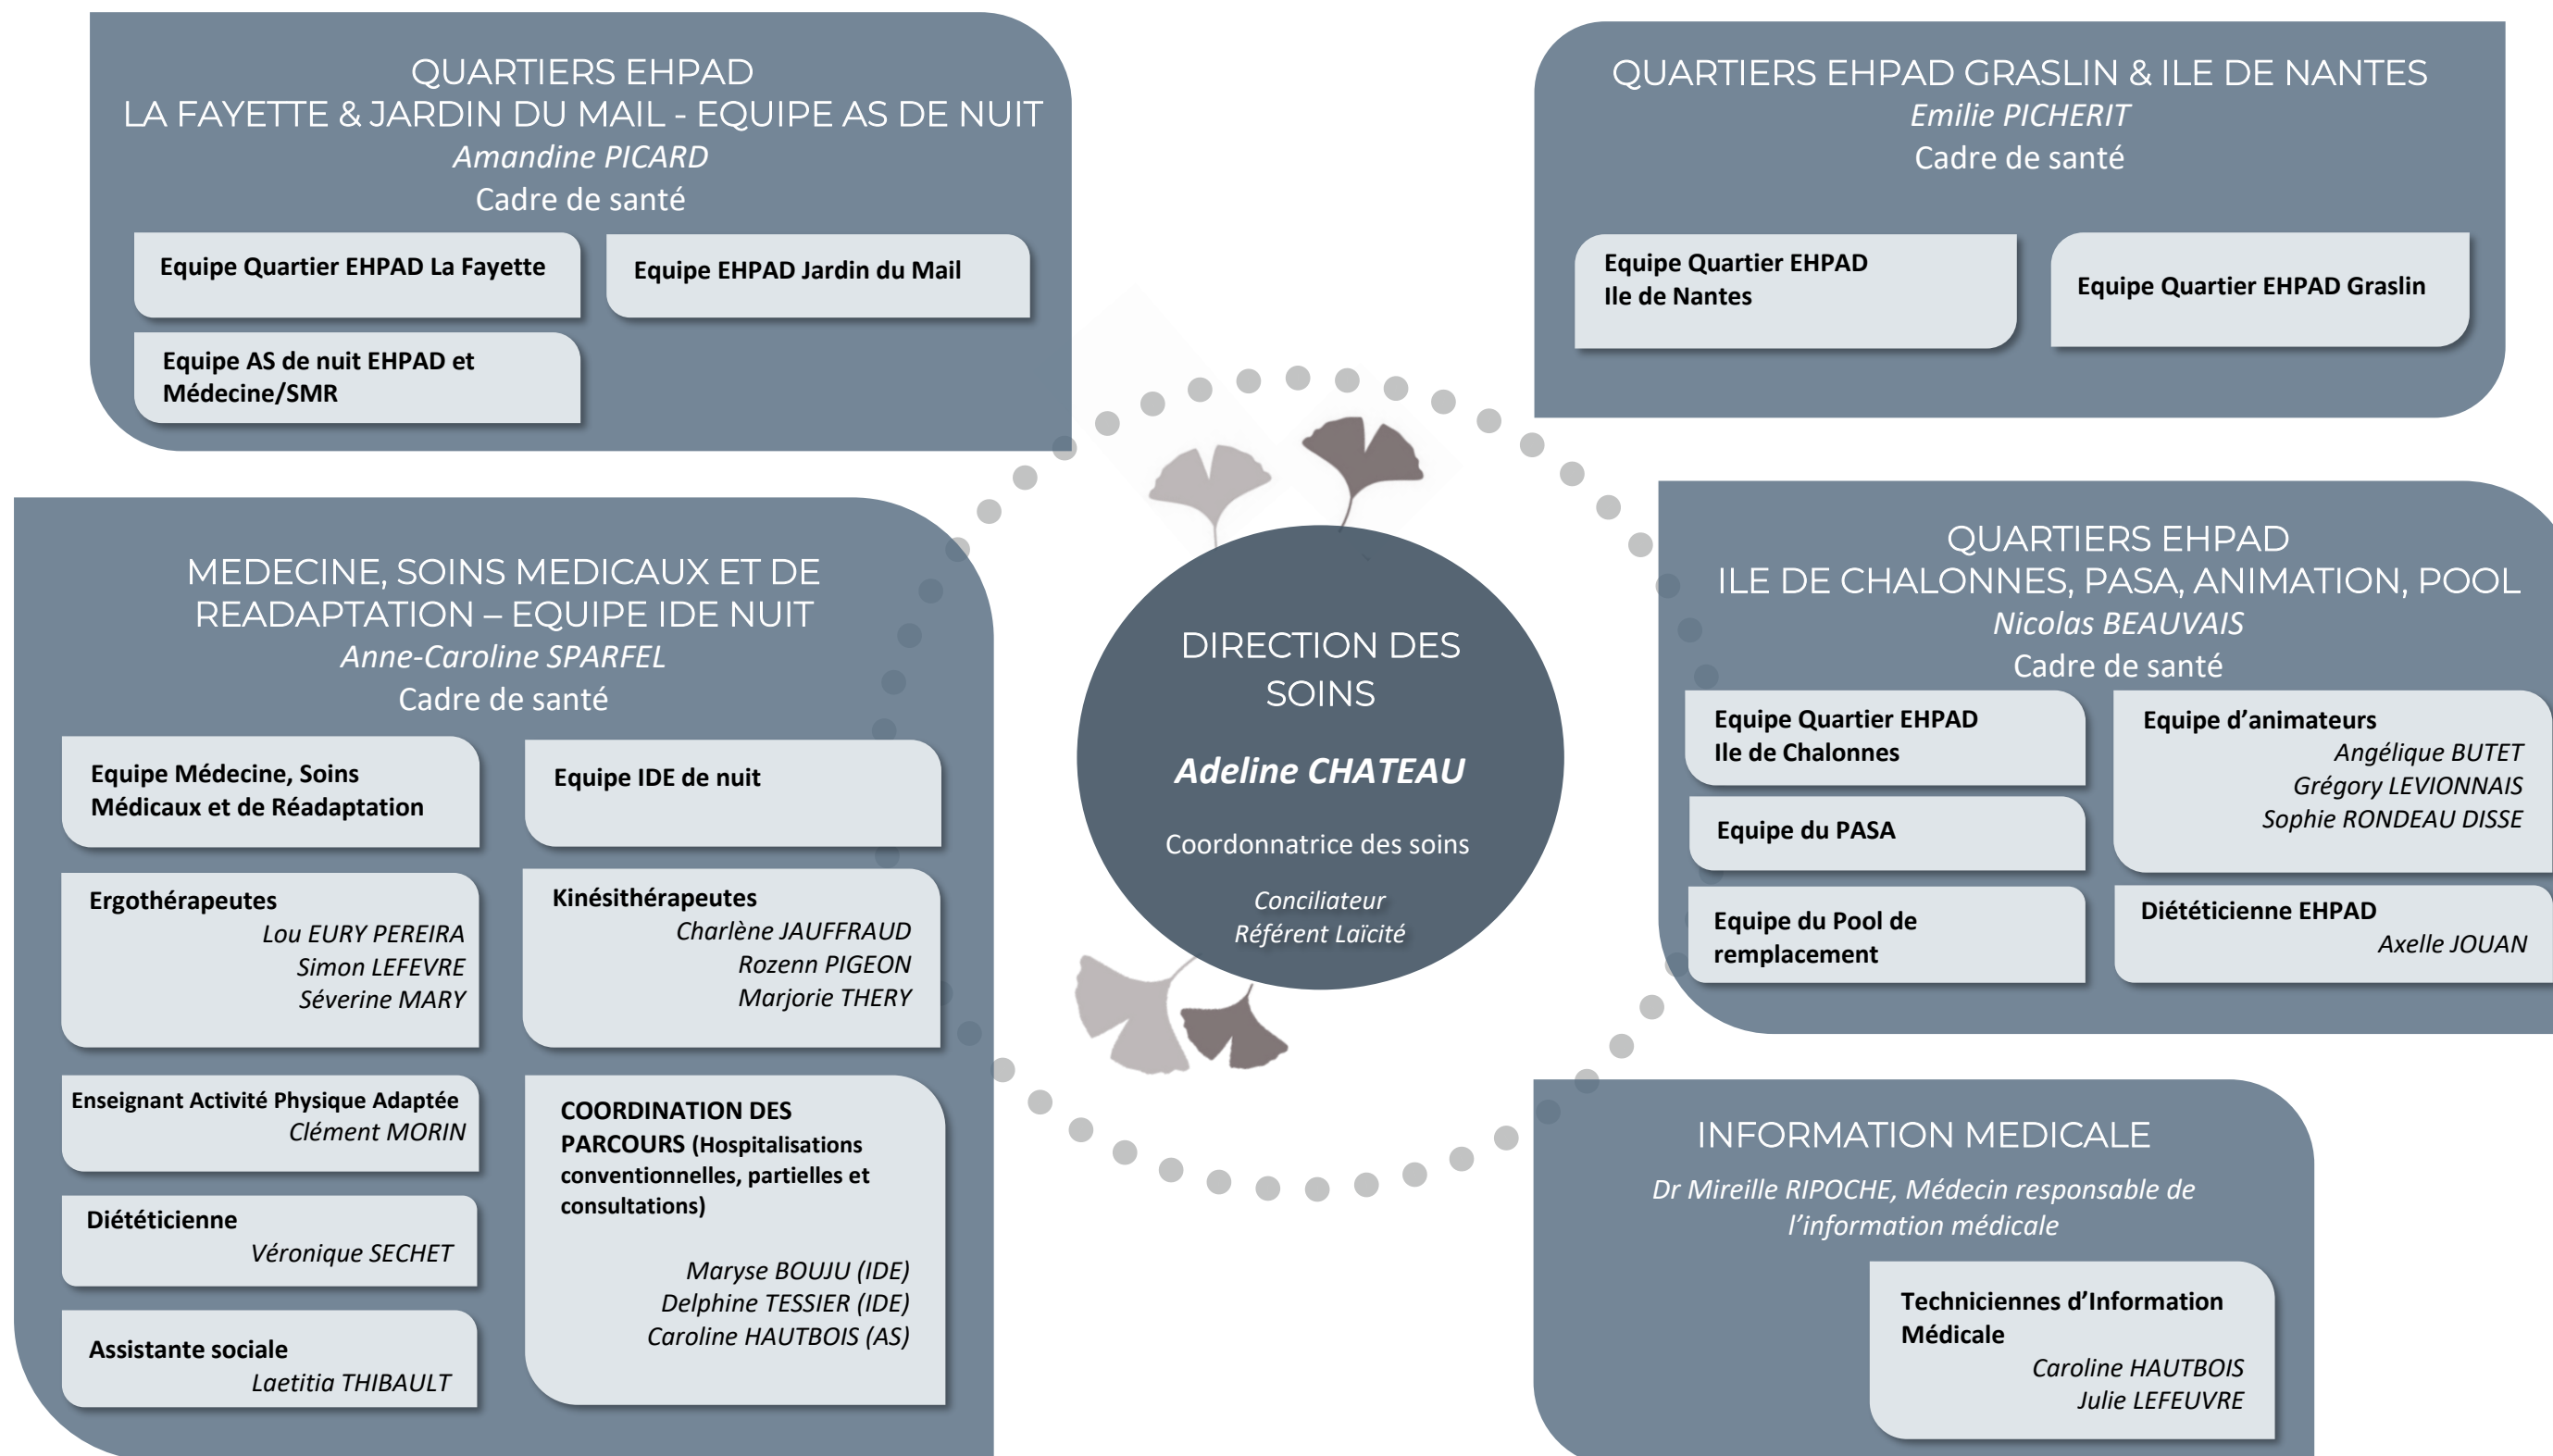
QUARTIERS EHPAD
LA FAYETTE & JARDIN DU MAIL - EQUIPE AS DE NUIT
Amandine PICARD
Cadre de santé

Equipe Quartier EHPAD La Fayette

Equipe EHPAD Jardin du Mail

Equipe AS de nuit EHPAD et Médecine/SMR

QUARTIERS EHPAD GRASLIN & ILE DE NANTES
Emilie PICHERIT
Cadre de santé

Equipe Quartier EHPAD Ile de Nantes

Equipe Quartier EHPAD Graslin

MEDECINE, SOINS MEDICAUX ET DE READAPTATION – EQUIPE IDE NUIT
Anne-Caroline SPARFEL
Cadre de santé

Equipe Médecine, Soins Médicaux et de Réadaptation

Equipe IDE de nuit

Ergothérapeutes
Lou EURY PEREIRA
Simon LEFEVRE
Séverine MARY

Kinésithérapeutes
Charlène JAUFFRAUD
Rozenn PIGEON
Marjorie THERY

Enseignant Activité Physique Adaptée
Clément MORIN

COORDINATION DES PARCOURS (Hospitalisations conventionnelles, partielles et consultations)

Maryse BOUJU (IDE)
Delphine TESSIER (IDE)
Caroline HAUTBOIS (AS)

Diététicienne
Véronique SECHET

Assistante sociale
Laetitia THIBAULT

DIRECTION DES SOINS
Adeline CHATEAU
Coordonnatrice des soins
Conciliateur
Référent Laïcité

QUARTIERS EHPAD
ILE DE CHALONNES, PASA, ANIMATION, POOL
Nicolas BEAUVAIS
Cadre de santé

Equipe Quartier EHPAD Ile de Chalonnes

Equipe d’animateurs
Angélique BUTET
Grégory LEVIONNAIS
Sophie RONDEAU DISSE

Equipe du PASA

Equipe du Pool de remplacement

Diététicienne EHPAD
Axelle JOUAN

INFORMATION MEDICALE
Dr Mireille RIPOCHE, Médecin responsable de l’information médicale

Techniciennes d’Information Médicale
Caroline HAUTBOIS
Julie LEFEUVRE